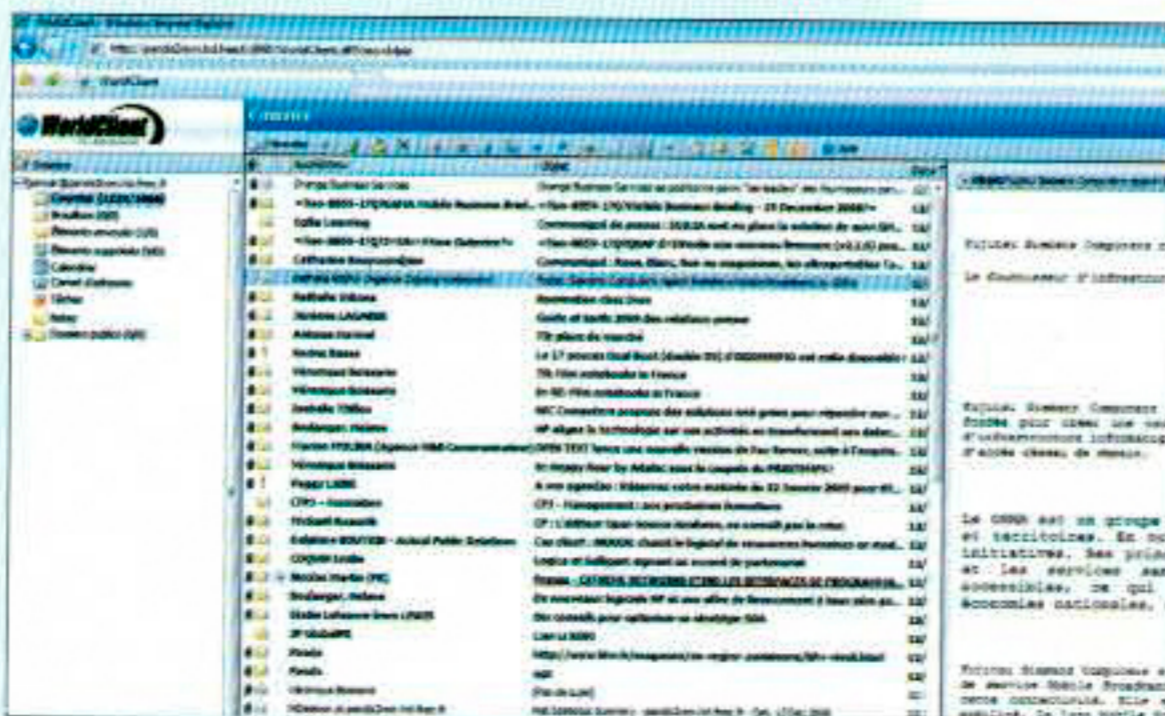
WorldClient

Courrier

Dossiers

Courrier
Brouillons
Éléments envoyés
Éléments supprimés
Calendrier
Carnet d'adresses
Tâches
Notes
Dossiers publics

Expéditeur

Objet

Orange Business Services

Sujet

Egilia Learning

Catherine

Nathalie

Jérôme LAGNIER

Antoine

Véronique Bonnaire

Véronique Bonnaire

Isabelle

Boulanger, Helene

Véronique Bonnaire

CPF - formation

Boulanger, Helene

Fnac

Fnac

Futuna Summer Computers

Le fournisseur d'infrastructure

Le GSMA est un groupe
et territoires. En no
initiatives. Ses prio
et les services san
accessibles, ce qui
économies nationales,

Futuna Summer Computers
de service Mobile Broadband